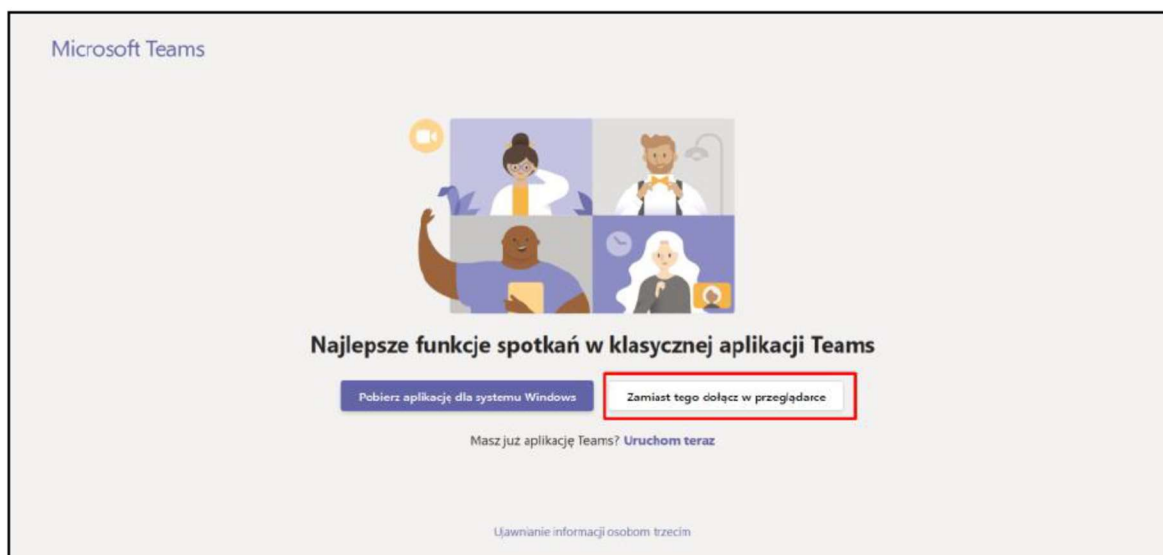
Microsoft Teams

Najlepsze funkcje spotkań w klasycznej aplikacji Teams

Pobierz aplikację dla systemu Windows

Zamiast tego dołącz w przeglądarce

Masz już aplikację Teams? Uruchom teraz

Ujawnianie informacji osobom trzecim